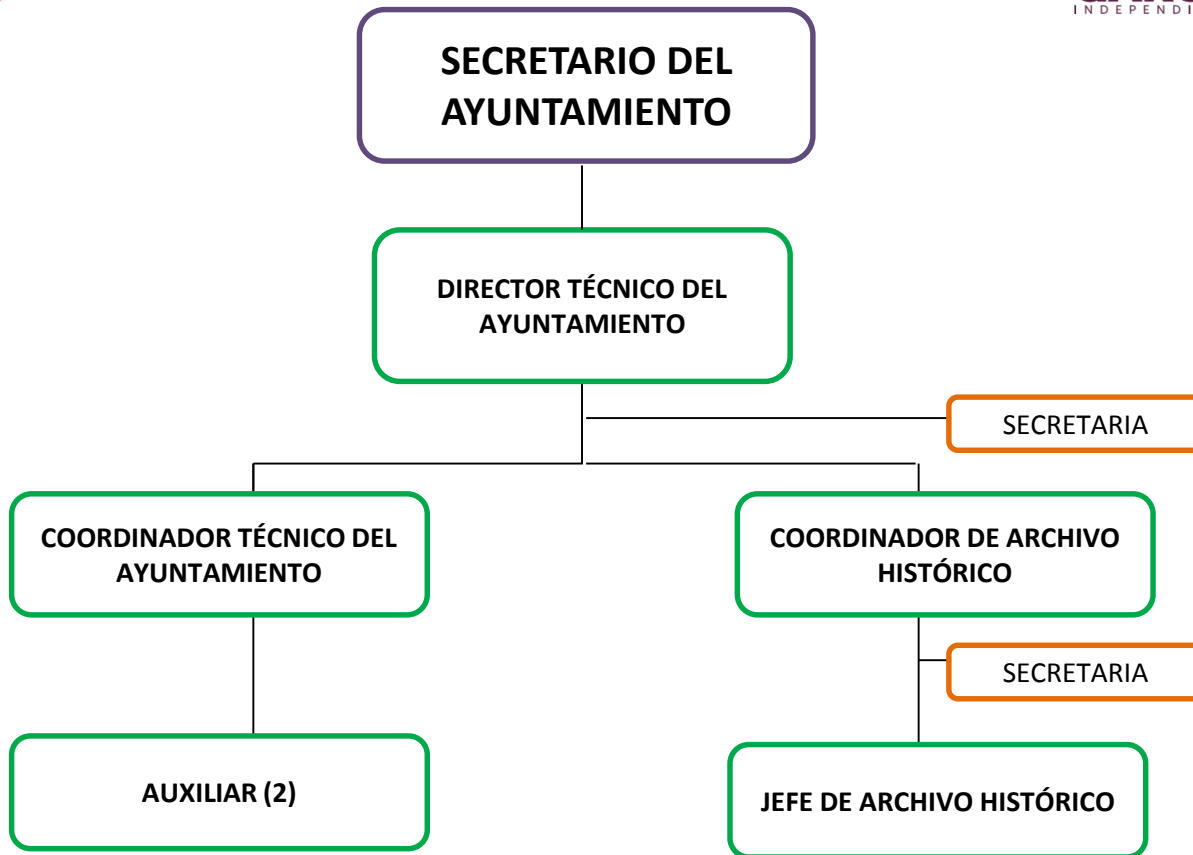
INDEPENDI

SECRETARIO DEL AYUNTAMIENTO

DIRECTOR TÉCNICO DEL AYUNTAMIENTO

SECRETARIA

COORDINADOR TÉCNICO DEL AYUNTAMIENTO

COORDINADOR DE ARCHIVO HISTÓRICO

SECRETARIA

AUXILIAR (2)

JEFE DE ARCHIVO HISTÓRICO